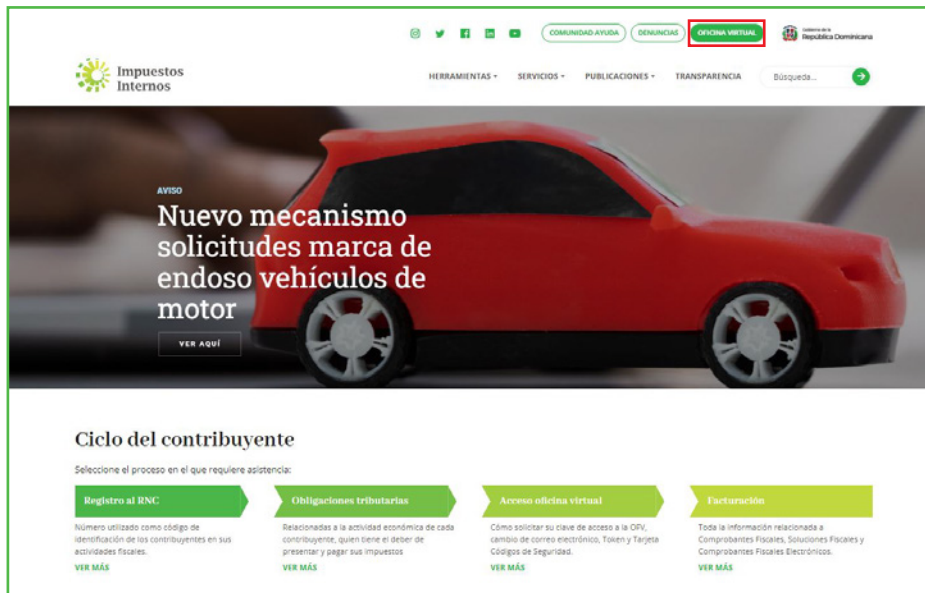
COMUNIDAD AYUDA DENUNCIAS OFICINA VIRTUAL Gobierno de la República Dominicana

Impuestos Internos

HERRAMIENTAS SERVICIOS PUBLICACIONES TRANSPARENCIA Búsqueda...

AVISO

Nuevo mecanismo solicitudes marca de endoso vehículos de motor

VER AQUÍ

Ciclo del contribuyente

Seleccione el proceso en el que requiere asistencia:

Registro al RNC

Número utilizado como código de identificación de los contribuyentes en sus actividades fiscales.

VER MÁS

Obligaciones tributarias

Relacionadas a la actividad económica de cada contribuyente, quien tiene el deber de presentar y pagar sus impuestos

VER MÁS

Acceso oficina virtual

Cómo solicitar su clave de acceso a la OFV, cambio de correo electrónico, Token y Tarjeta Códigos de Seguridad.

VER MÁS

Facturación

Toda la información relacionada a Comprobantes Fiscales, Soluciones Fiscales y Comprobantes Fiscales Electrónicos.

VER MÁS